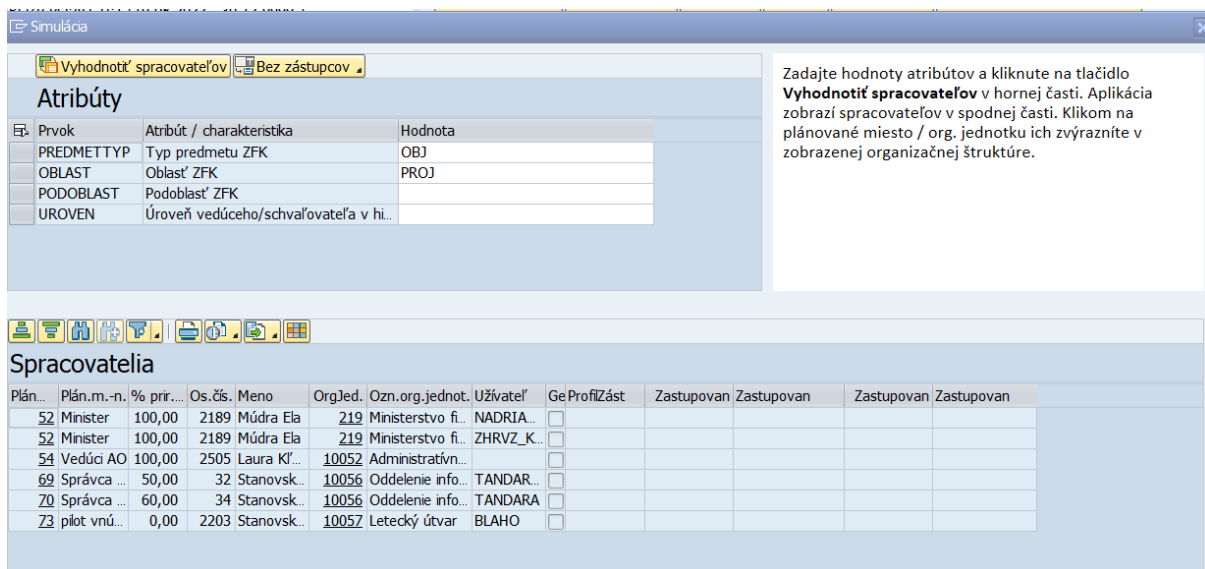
Simulácia

Vyhodnotiť spracovateľov | Bez zástupcov

Atribúty

| Prvok | Atribút / charakteristika | Hodnota |
|---|---|---|
| PREDMETTYP | Typ predmetu ZFK | OBJ |
| OBLAST | Oblasť ZFK | PROJ |
| PODOBLAST | Podoblasť ZFK | |
| UROVEN | Úroveň vedúceho/schvaľovateľa v hi... | |

Zadajte hodnoty atribútov a kliknute na tlačidlo **Vyhodnotiť spracovateľov** v hornej časti. Aplikácia zobrazí spracovateľov v spodnej časti. Klikom na plánované miesto / org. jednotku ich zvýrazníte v zobrazenej organizačnej štruktúre.

Spracovatelia

| Plán... | Plán.m.-n. | % prir... | Os.čís. | Meno | OrgJed. | Ozn.org.jednot. | Užívateľ | Ge | Profil | Zást | Zastupovan | Zastupovan | Zastupovan | Zastupovan |
|---|---|---|---|---|---|---|---|---|---|---|---|---|---|---|
| 52 | Minister | 100,00 | 2189 | Múdra Ela | 219 | Ministerstvo fi... | NADRIA... | | | | | | | |
| 52 | Minister | 100,00 | 2189 | Múdra Ela | 219 | Ministerstvo fi... | ZHRVZ_K... | | | | | | | |
| 54 | Vedúci AO | 100,00 | 2505 | Laura Kľ... | 10052 | Administratívn... | | | | | | | | |
| 69 | Správca ... | 50,00 | 32 | Stanovsk... | 10056 | Oddelenie info... | TANDAR... | | | | | | | |
| 70 | Správca ... | 60,00 | 34 | Stanovsk... | 10056 | Oddelenie info... | TANDARA | | | | | | | |
| 73 | pilot vnú... | 0,00 | 2203 | Stanovsk... | 10057 | Letecký útvar | BLAHO | | | | | | | |